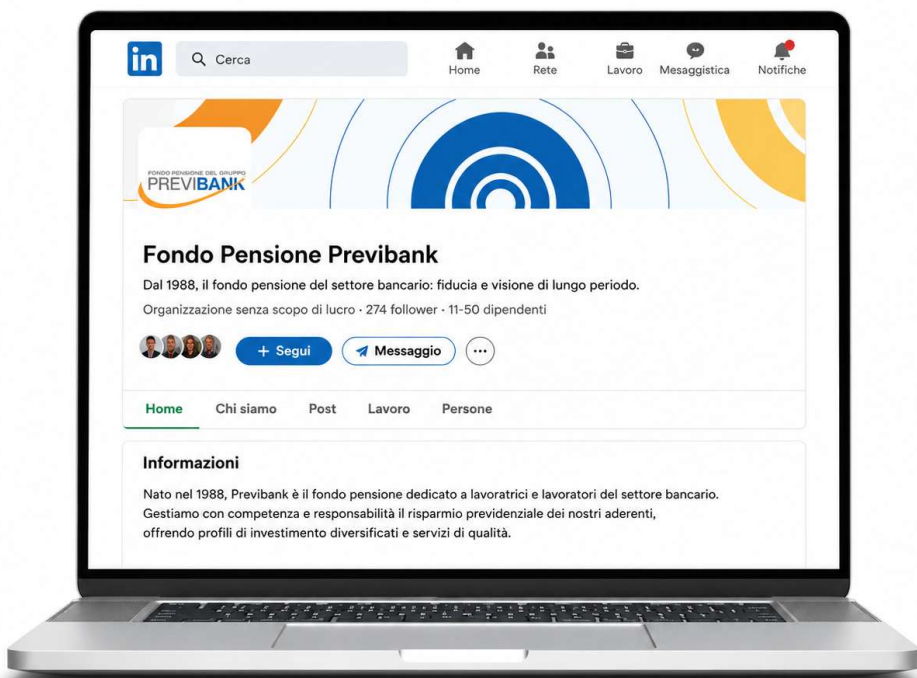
in
Cerca
Home
Rete
Lavoro
Messaggistica
Notifiche

FONDO PENSIONE DEL GRUPPO
PREVIBANK

Fondo Pensione Previbank

Dal 1988, il fondo pensione del settore bancario: fiducia e visione di lungo periodo.

Organizzazione senza scopo di lucro · 274 follower · 11-50 dipendenti

+ Segui
Messaggio
···

Home
Chi siamo
Post
Lavoro
Persone

Informazioni

Nato nel 1988, Previbank è il fondo pensione dedicato a lavoratrici e lavoratori del settore bancario. Gestiamo con competenza e responsabilità il risparmio previdenziale dei nostri aderenti, offrendo profili di investimento diversificati e servizi di qualità.